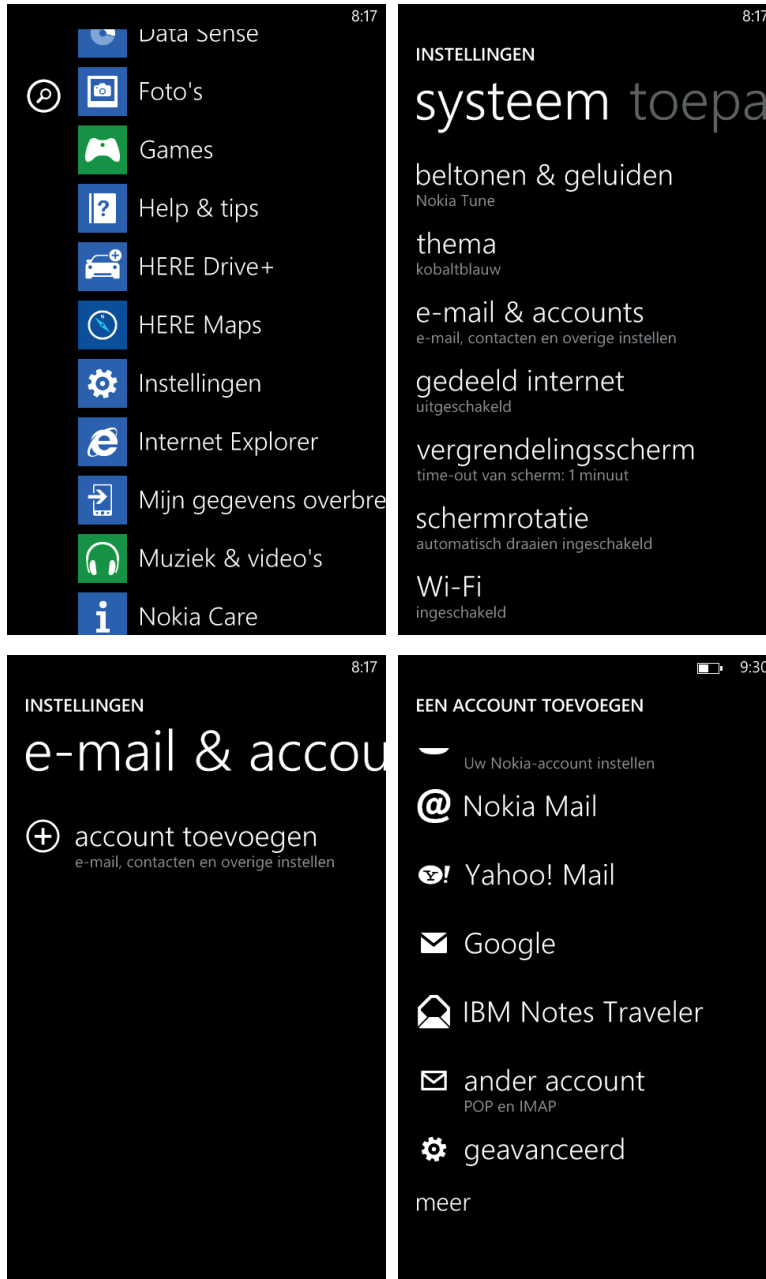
8:17

Data Sense

Foto's

Games

Help & tips

HERE Drive+

HERE Maps

Instellingen

Internet Explorer

Mijn gegevens overbre

Muziek & video's

Nokia Care

8:17

INSTELLINGEN

systeem toepa

beltonen & geluiden
Nokia Tune

thema
kobaltblauw

e-mail & accounts
e-mail, contacten en overige instellen

gedeeld internet
uitgeschakeld

vergrendelingsscherm
time-out van scherm: 1 minuut

schermrotatie
automatisch draaien ingeschakeld

Wi-Fi
ingeschakeld

8:17

INSTELLINGEN

e-mail & accou

account toevoegen
e-mail, contacten en overige instellen

9:30

EEN ACCOUNT TOEVOEGEN

Uw Nokia-account instellen

Nokia Mail

Yahoo! Mail

Google

IBM Notes Traveler

ander account
POP en IMAP

geavanceerd

meer